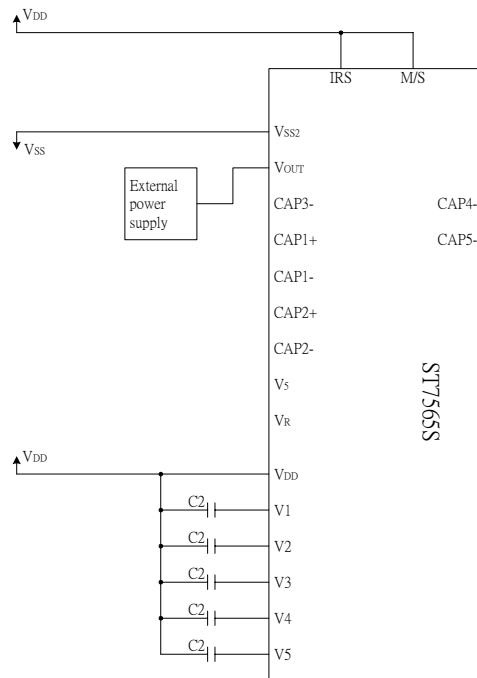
$V_{DD}$

IRS M/S

$V_{SS2}$

$V_{SS}$

$V_{OUT}$

External power supply

CAP3-

CAP4-

CAP1+

CAP5-

CAP1-

CAP2+

CAP2-

$V_5$

$V_R$

ST7565S

$V_{DD}$

$V_{DD}$

C2

V1

C2

V2

C2

V3

C2

V4

C2

V5